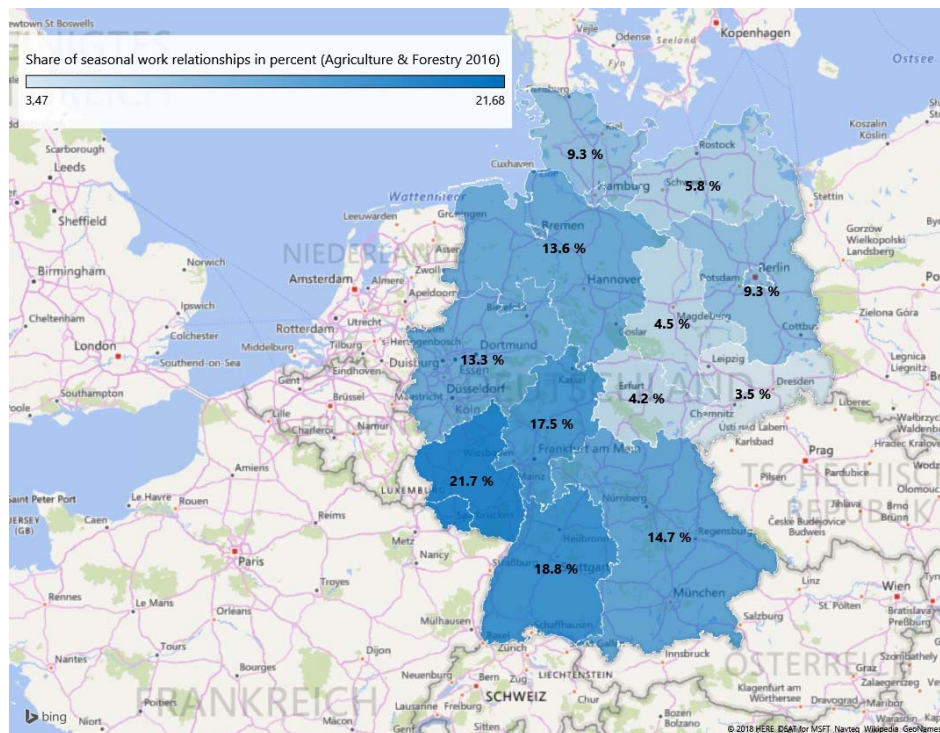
Share of seasonal work relationships in percent (Agriculture & Forestry 2016)

3,47

21,68

9.3 %

5.8 %

13.6 %

9.3 %

4.5 %

13.3 %

4.2 %

3.5 %

17.5 %

21.7 %

14.7 %

18.8 %

ewtown St Boswells
Viejle
Odense
Seeland
Kopenhagen
Ostsee
Scarborough
Leeds
Kiel
Rostock
Koszalin
Köslin
Cuxhaven
Hamburg
Schwerin
Wattenmeer
Stettin
Sheffield
Leeuwarden
Groningen
Bremen
Gorzów Wielkopolski
Landsberg
NIEDERLANDE
Birmingham
Norwich
Amsterdam
Almere
Zwolle
Hannover
Potsdam
Berlin
Ipswich
Apeldoorn
Cheltenham
Rotterdam
Utrecht
Magdeburg
Zielona Góra
Colchester
London
Southend-on-Sea
Middelburg
Tilburg
Dortmund
Cottbus
Duisburg
Essen
Legnica
Eindhoven
Leipzig
Liegnitz
Gent
Düsseldorf
Southampton
Brüssel
Kassel
Dresden
Erfurt
Köln
Lille
Namur
Chemnitz
Liberec
Wałbrzych
Charleroi
Ústí nad Labem
Waldenburg
Karlsbad
Hradec Králové
Wiesbaden
Prag
Frankfurt am Main
Amiens
Pardubice
Saint Peter Port
LUXEMBURG
Pilsen
Olomouc
Le Havre
Rouen
Nürnberg
Brno
Caen
Reims
Saarbrücken
Regensburg
České Budějovice
Budweis
Metz
Heilbronn
Paris
Nancy
Stuttgart
Straßburg
München
Wien
Troyes
Linz
St. Pölten
Rennes
Le Mans
Orléans
Salzburg
Bratislava
Preßburg
Mulhausen
Schaffhausen
Basel
Zürich
Innsbruck
Tours
Dijon
ÖSTERREICH
Graz
Nantes
Bourges
Neuenburg
Bern
Zug
LIECHTENSTEIN
Szombathely
Zalaegerszeg
SCHWEIZ
Chur
Klagenfurt am Wörthersee
FRANKREICH
Poitiers
Lausanne
Fribourg
Sitten
Bolzano
Bozen
Drava
Maribor
Niort
Macon
bing
© 2018 HERE, DSAT for MSFT, Navteq, Wikipedia, GeoNames